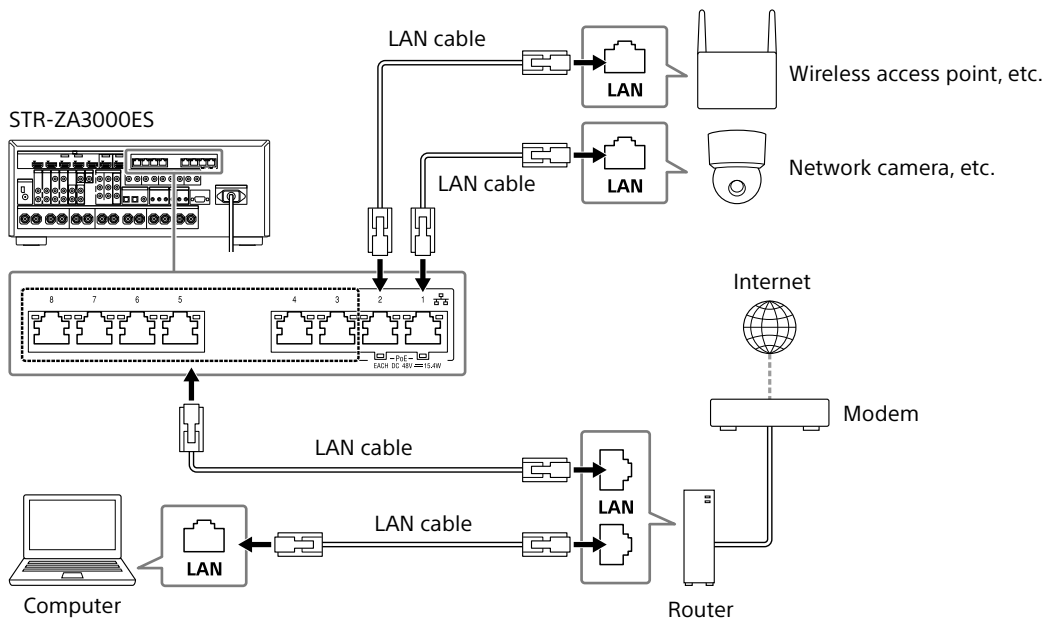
LAN cable

LAN

Wireless access point, etc.

STR-ZA3000ES

LAN cable

LAN

Network camera, etc.

8 7 6 5 4 3 2 1

— PoE —
EACH DC 48V ═ 15.4W

Internet

Modem

LAN cable

LAN

LAN cable

LAN

Computer

Router